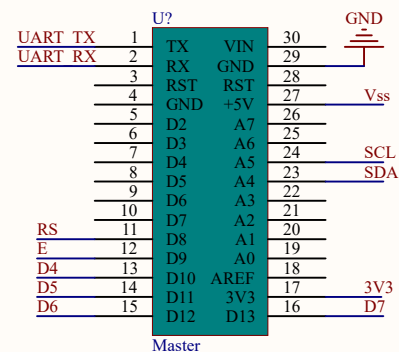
U?

GND

UART TX 1 TX VIN 30
UART RX 2 RX GND 29
3 RST RST 28
4 GND +5V 27 Vss
5 D2 A7 26
6 D3 A6 25
7 D4 A5 24 SCL
8 D5 A4 23 SDA
9 D6 A3 22
10 D7 A2 21
RS 11 D8 A1 20
E 12 D9 A0 19
D4 13 D10 AREF 18
D5 14 D11 3V3 17 3V3
D6 15 D12 D13 16 D7

Master